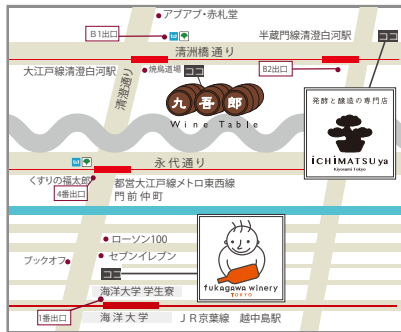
アプアプ・赤札堂
B1出口
半蔵門線清澄白河駅
清洲橋通り
大江戸線清澄白河駅
清澄通り
飛鳥道場
B2出口
九吾郎
Wine Table
発酵と醸造の専門店
ICHIMATSUya
Kiyosumi Tokyo
永代通り
くすりの福太郎
4番出口
都営大江戸線メトロ東西線
門前仲町
ローソン100
ブックオフ
セブンイレブン
fukagawa winery
TOKYO
海洋大学 学生寮
1番出口
海洋大学
JR京葉線 越中島駅